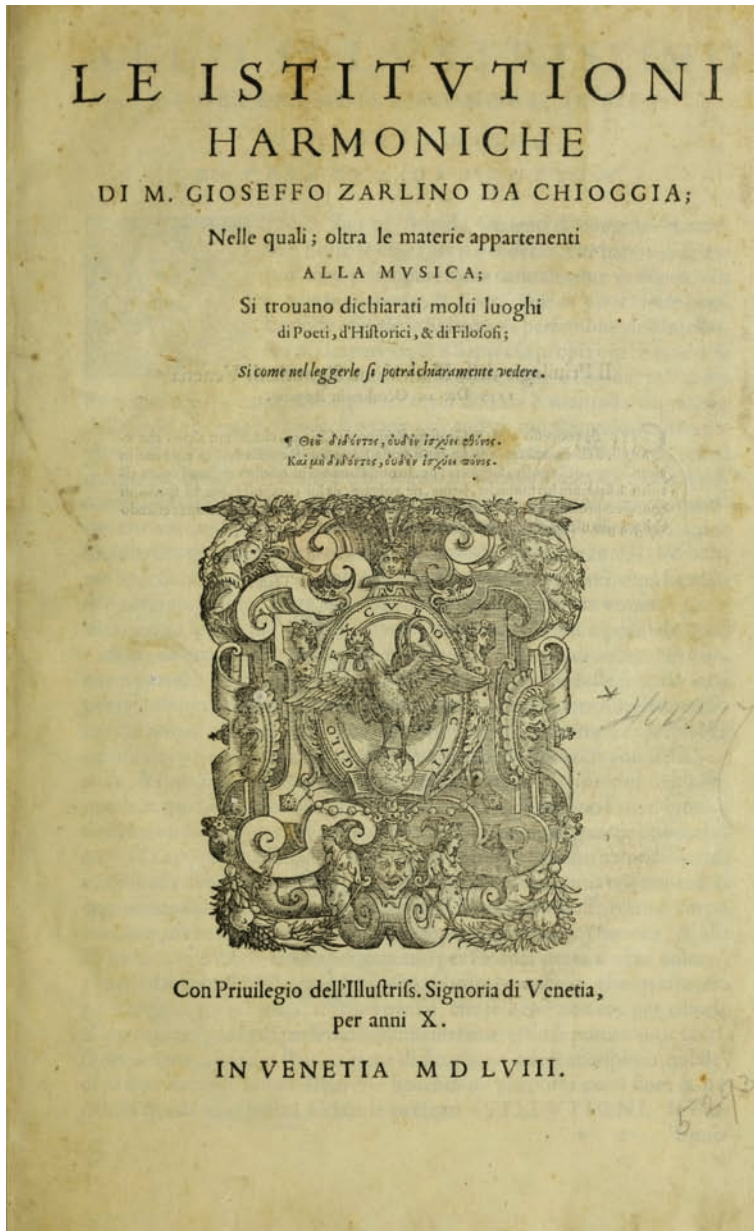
LE ISTITVTIONI
HARMONICHE
DI M. GIOSEFFO ZARLINO DA CHIOGGIA;
Nelle quali; oltra le materie appartenenti
ALLA MVSICA;
Si trouano dichiarati molti luoghi
di Poeti, d'Historici, & di Filosofi;
Si come nel leggerle si potrà chiaramente vedere.

¶ Θεοῦ διδόντος, οὐδὲν ἰσχύει φθόνος.
Καὶ μὴ διδόντος, οὐδὲν ἰσχύει πόνος.

CVB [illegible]

Con Priuilegio dell'Illustriss. Signoria di Venetia,
per anni X.

IN VENETIA M D LVIII.

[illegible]

52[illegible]